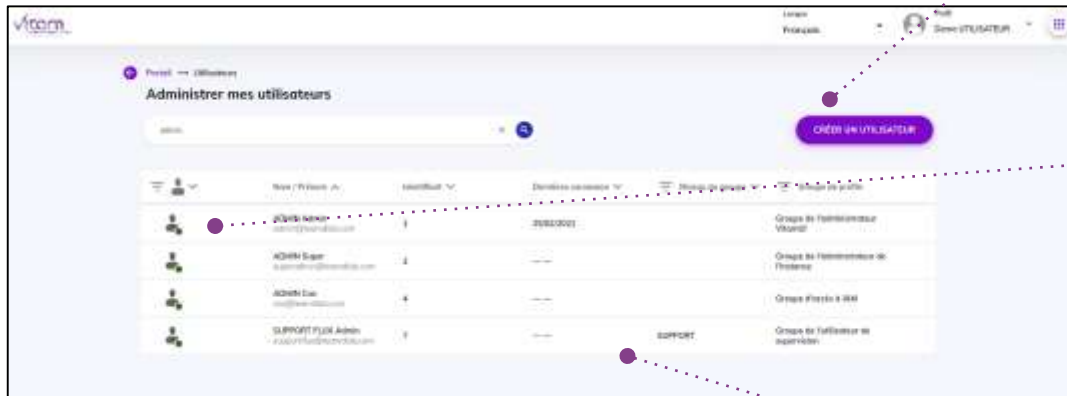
Vitam

Langue
Français

Profil
Demo UTILISATEUR

Portail → Utilisateurs

Administrer mes utilisateurs

admin

CRÉER UN UTILISATEUR

| | Nom / Prénom | Identifiant | Dernière connexion | Groupe de groupe | Groupe de profils |
|---|---|---|---|---|---|
| | ADMIN Admin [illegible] | 1 | 25/02/2021 | | Groupe de l'administrateur Vitamui |
| | ADMIN Super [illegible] | 2 | — — | | Groupe de l'administrateur de l'instance |
| | ADMIN Cas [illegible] | 4 | — — | | Groupe d'accès à IAM |
| | SUPPORT FLUX Admin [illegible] | 7 | — — | SUPPORT | Groupe de l'utilisateur de supervision |